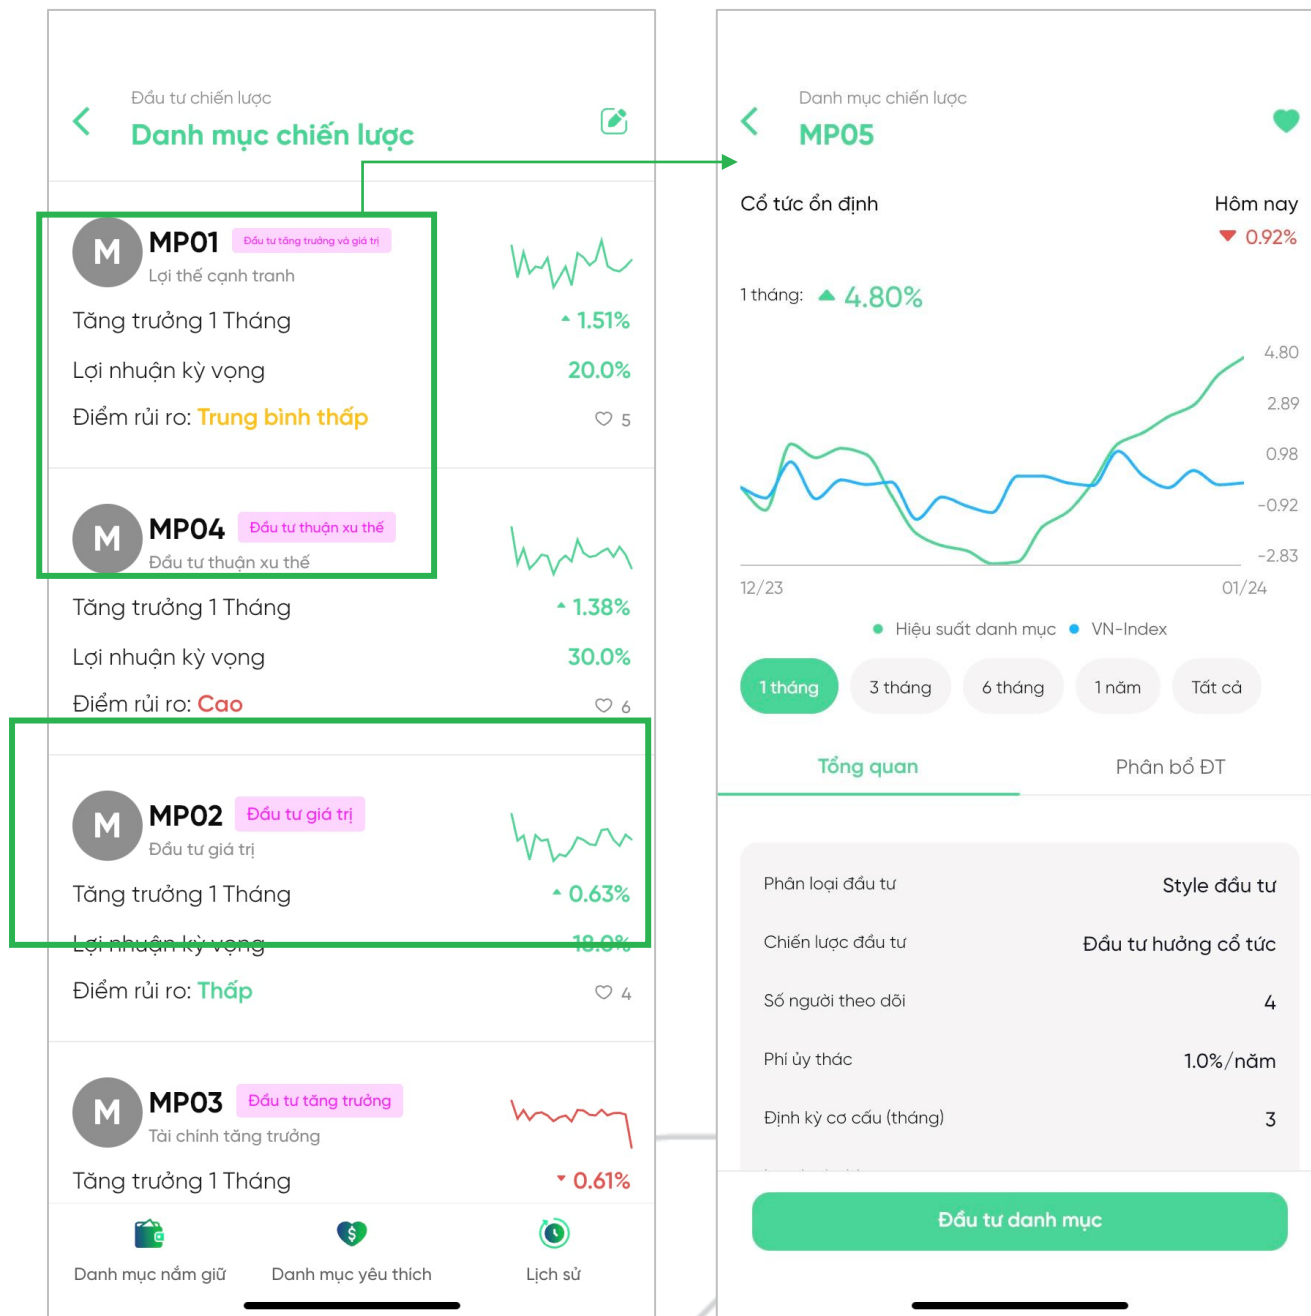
Đầu tư chiến lược
Danh mục chiến lược

M MP01 Đầu tư tăng trưởng và giá trị
Lợi thế cạnh tranh
Tăng trưởng 1 Tháng 1.51%
Lợi nhuận kỳ vọng 20.0%
Điểm rủi ro: Trung bình thấp 5

M MP04 Đầu tư thuận xu thế
Đầu tư thuận xu thế
Tăng trưởng 1 Tháng 1.38%
Lợi nhuận kỳ vọng 30.0%
Điểm rủi ro: Cao 6

M MP02 Đầu tư giá trị
Đầu tư giá trị
Tăng trưởng 1 Tháng 0.63%
Lợi nhuận kỳ vọng 18.0%
Điểm rủi ro: Thấp 4

M MP03 Đầu tư tăng trưởng
Tài chính tăng trưởng
Tăng trưởng 1 Tháng 0.61%

Danh mục nắm giữ
Danh mục yêu thích
Lịch sử

Danh mục chiến lược
MP05
Cổ tức ổn định
Hôm nay
0.92%
1 tháng: 4.80%
4.80
2.89
0.98
-0.92
-2.83
12/23
01/24
Hiệu suất danh mục VN-Index
1 tháng 3 tháng 6 tháng 1 năm Tất cả
Tổng quan
Phân bổ ĐT
| Phân loại đầu tư | Style đầu tư |
|---|---|
| Chiến lược đầu tư | Đầu tư hưởng cổ tức |
| Số người theo dõi | 4 |
| Phí ủy thác | 1.0%/năm |
| Định kỳ cơ cấu (tháng) | 3 |
Đầu tư danh mục